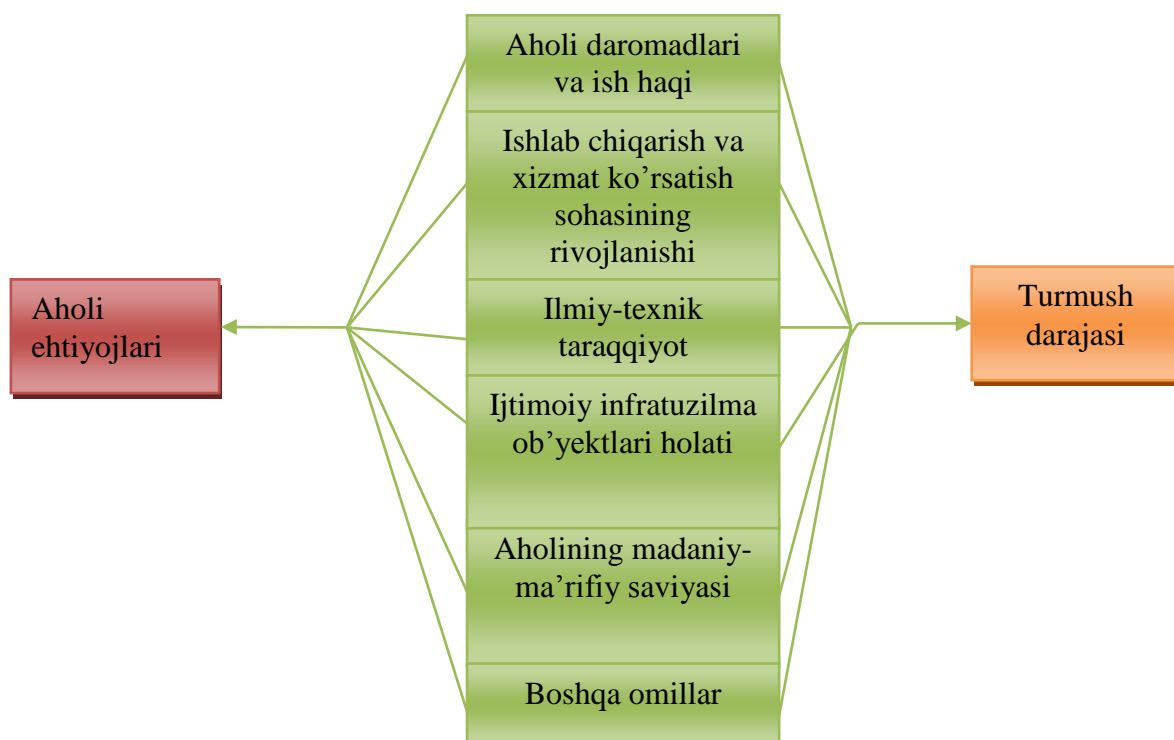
Aholi ehtiyojlari

Aholi daromadlari va ish haqi

Ishlab chiqarish va xizmat ko’rsatish sohasining rivojlanishi

Ilmiy-texnik taraqqiyot

Ijtimoiy infratuzilma ob’yektlari holati

Aholining madaniy-ma’rifiy saviyasi

Boshqa omillar

Turmush darajasi